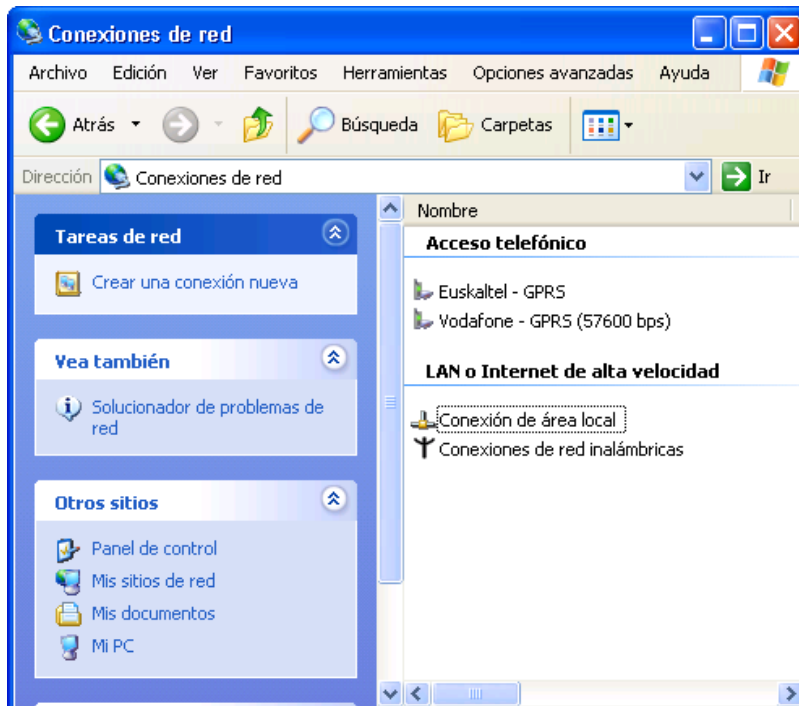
Conexiones de red

Archivo Edición Ver Favoritos Herramientas Opciones avanzadas Ayuda

Atrás Búsqueda Carpetas

Dirección Conexiones de red Ir

Tareas de red

Crear una conexión nueva

Vea también

Solucionador de problemas de red

Otros sitios

Panel de control
Mis sitios de red
Mis documentos
Mi PC

Nombre

Acceso telefónico

Euskaltel - GPRS
Vodafone - GPRS (57600 bps)

LAN o Internet de alta velocidad

Conexión de área local
Conexiones de red inalámbricas